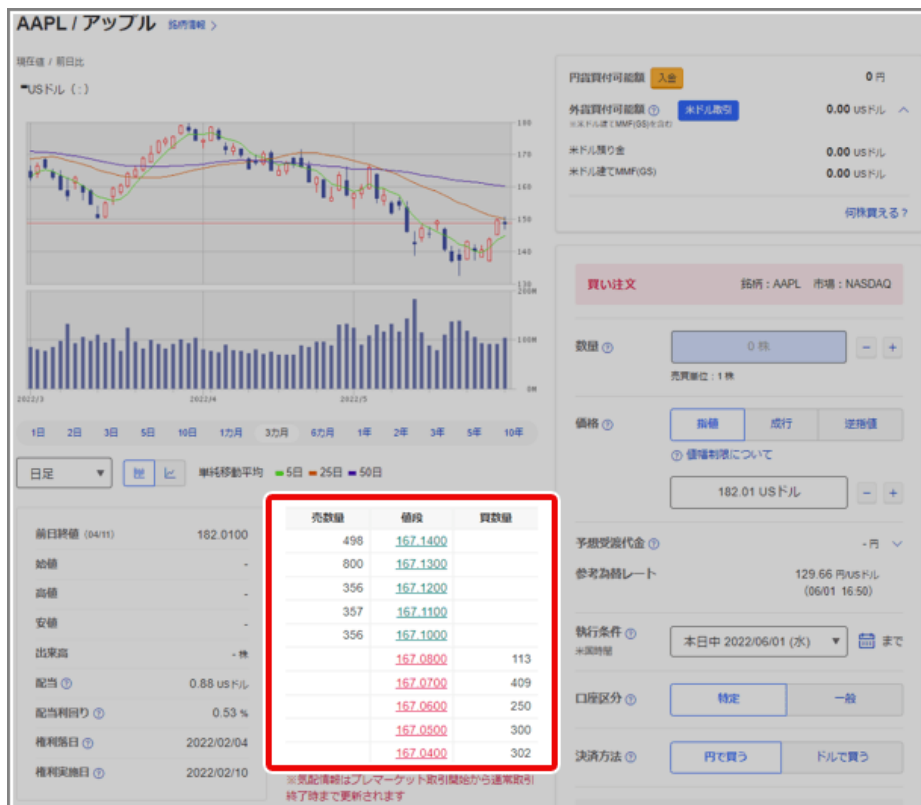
AAPL / アップル 銘柄情報 >

現在値 / 前日比

USドル ( : )

190
170
160
150
140
130
200M
100M
0M
2022/3
2022/4
2022/5

1日 2日 3日 5日 10日 1カ月 3カ月 6カ月 1年 2年 3年 5年 10年

日足 ▼

単純移動平均 5日 25日 50日

| | |
|---|---|
| 前日終値 (04/11) | 182.0100 |
| 始値 | - |
| 高値 | - |
| 安値 | - |
| 出来高 | - 株 |
| 配当 ? | 0.88 USドル |
| 配当利回り ? | 0.53 % |
| 権利落日 ? | 2022/02/04 |
| 権利実施日 ? | 2022/02/10 |

| 売数量 | 値段 | 買数量 |
|---|---|---|
| 498 | 167.1400 | |
| 800 | 167.1300 | |
| 356 | 167.1200 | |
| 357 | 167.1100 | |
| 356 | 167.1000 | |
| | 167.0800 | 113 |
| | 167.0700 | 409 |
| | 167.0600 | 250 |
| | 167.0500 | 300 |
| | 167.0400 | 302 |

※気配情報はプレマーケット取引開始から通常取引終了時まで更新されます

円貨買付可能額 入金 0 円

外貨買付可能額 ? 米ドル取引 0.00 USドル
※米ドル建てMMF(GS)を含む

米ドル預り金 0.00 USドル

米ドル建てMMF(GS) 0.00 USドル

何株買える？

買い注文 銘柄：AAPL 市場：NASDAQ

数量 ? 0 株 − +
売買単位：1 株

価格 ? 指値 成行 逆指値

? 値幅制限について

182.01 USドル − +

予想受渡代金 ? - 円

参考為替レート 129.66 円/USドル (06/01 16:50)

執行条件 ? 本日中 2022/06/01 (水) ▼ まで
米国時間

口座区分 ? 特定 一般

決済方法 ? 円で買う ドルで買う